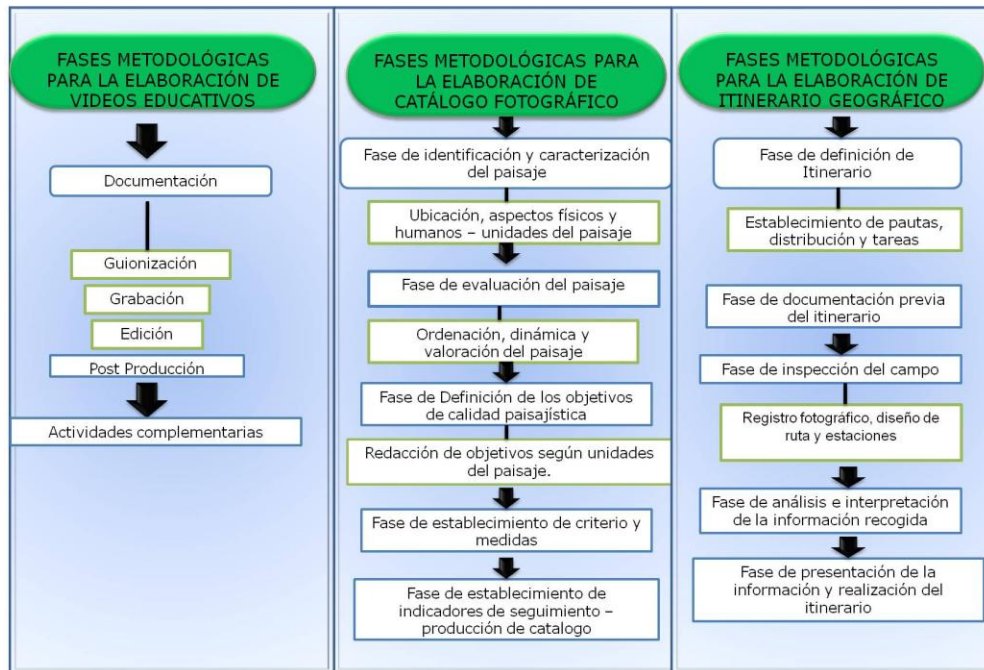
FASES METODOLÓGICAS PARA LA ELABORACIÓN DE VIDEOS EDUCATIVOS

Documentación

Guionización

Grabación

Edición

Post Producción

Actividades complementarias

FASES METODOLÓGICAS PARA LA ELABORACIÓN DE CATÁLOGO FOTOGRÁFICO

Fase de identificación y caracterización del paisaje

Ubicación, aspectos físicos y humanos – unidades del paisaje

Fase de evaluación del paisaje

Ordenación, dinámica y valoración del paisaje

Fase de Definición de los objetivos de calidad paisajística

Redacción de objetivos según unidades del paisaje.

Fase de establecimiento de criterio y medidas

Fase de establecimiento de indicadores de seguimiento – producción de catalogo

FASES METODOLÓGICAS PARA LA ELABORACIÓN DE ITINERARIO GEOGRÁFICO

Fase de definición de Itinerario

Establecimiento de pautas, distribución y tareas

Fase de documentación previa del itinerario

Fase de inspección del campo

Registro fotográfico, diseño de ruta y estaciones

Fase de análisis e interpretación de la información recogida

Fase de presentación de la información y realización del itinerario